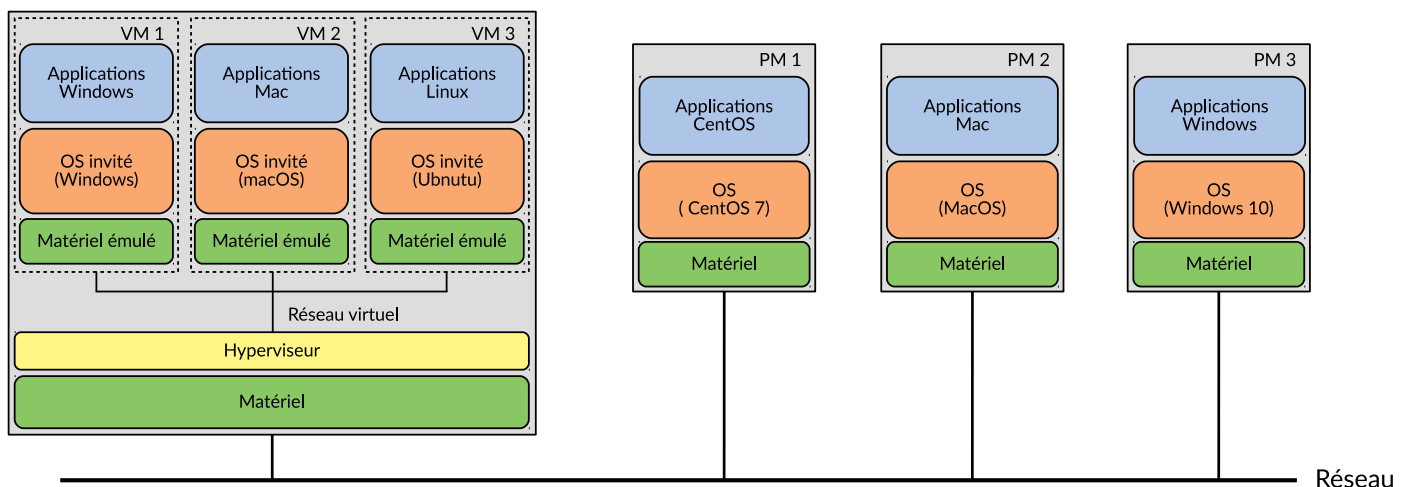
VM 1

Applications Windows

OS invité (Windows)

Matériel émulé

VM 2

Applications Mac

OS invité (macOS)

Matériel émulé

VM 3

Applications Linux

OS invité (Ubnutu)

Matériel émulé

Réseau virtuel

Hyperviseur

Matériel

PM 1

Applications CentOS

OS ( CentOS 7)

Matériel

PM 2

Applications Mac

OS (MacOS)

Matériel

PM 3

Applications Windows

OS (Windows 10)

Matériel

Réseau